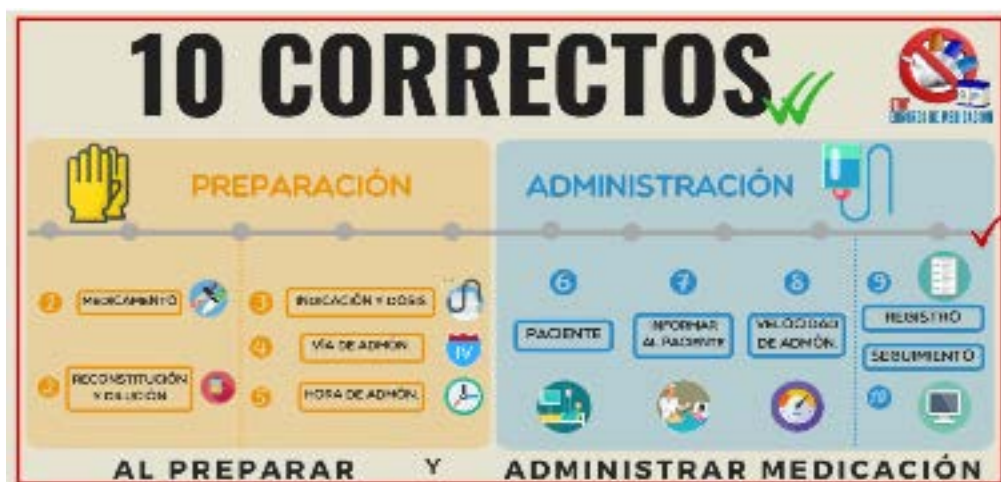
10 CORRECTOS

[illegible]

PREPARACIÓN

ADMINISTRACIÓN

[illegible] MEDICAMENTO

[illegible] RECONSTITUCIÓN Y DILUCIÓN

3 INDICACIÓN Y DOSIS

4 VÍA DE ADMON.

IV

5 HORA DE ADMÓN.

6 PACIENTE

7 INFORMAR AL PACIENTE

8 VELOCIDAD DE ADMÓN.

9 REGISTRO

SEGUIMIENTO

10

AL PREPARAR Y ADMINISTRAR MEDICACIÓN